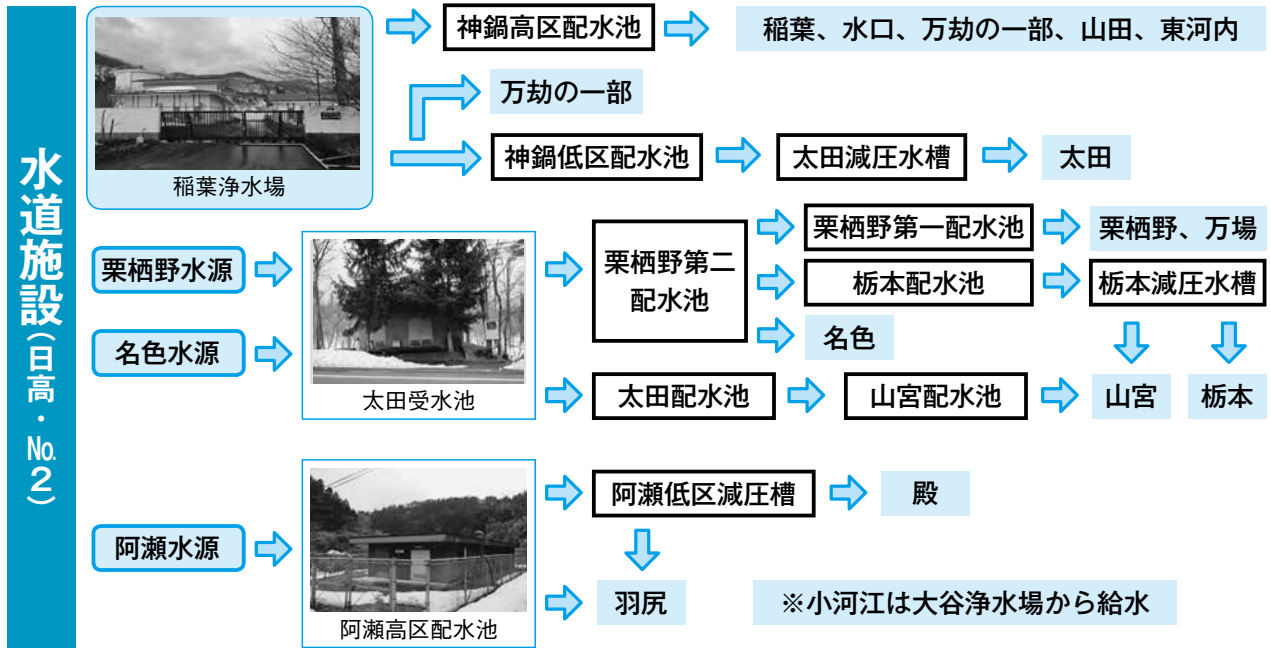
水道施設(日高・No.2)

稲葉浄水場

神鍋高区配水池
稲葉、水口、万劫の一部、山田、東河内

万劫の一部

神鍋低区配水池
太田減圧水槽
太田

栗栖野水源
名色水源

太田受水池

栗栖野第二配水池

栗栖野第一配水池
栗栖野、万場

栃本配水池
栃本減圧水槽

名色

太田配水池
山宮配水池
山宮
栃本

阿瀬水源

阿瀬高区配水池

阿瀬低区減圧槽
殿

羽尻

※小河江は大谷浄水場から給水